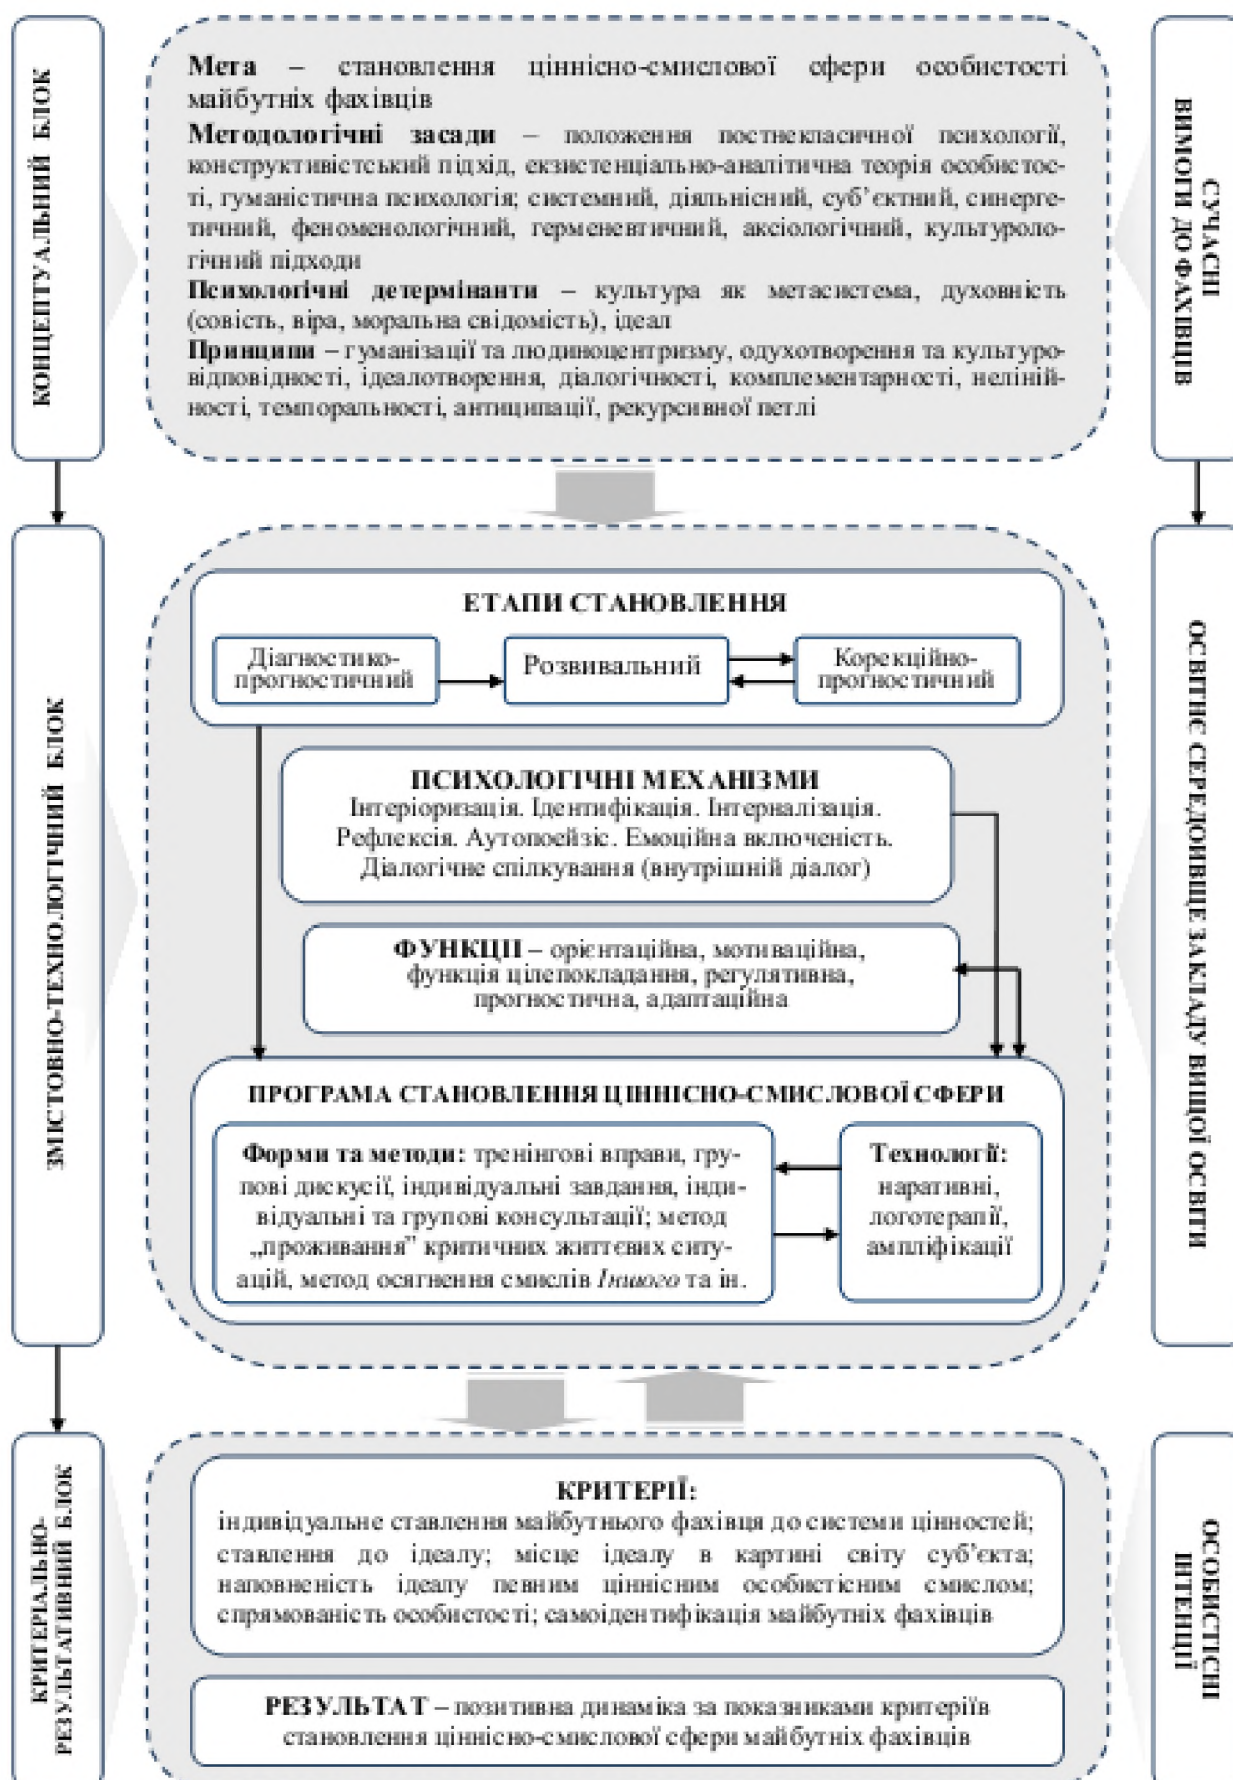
КОНЦЕПТУАЛЬНИЙ БЛОК

**Мета** – становлення ціннісно-смислової сфери особистості майбутніх фахівців

**Методологічні засади** – положення постнекласичної психології, конструктивістський підхід, екзистенціально-аналітична теорія особистості, гуманістична психологія; системний, діяльнісний, суб'єктний, синергетичний, феноменологічний, герменевтичний, аксіологічний, культурологічний підходи

**Психологічні детермінанти** – культура як метасистема, духовність (совість, віра, моральна свідомість), ідеал

**Принципи** – гуманізації та людиноцентризму, одухотворення та культуровідповідності, ідеалотворення, діалогічності, комплементарності, нелінійності, темпоральності, антиципації, рекурсивної петлі

СУЧАСНІ ВИМОГИ ДО ФАХІВЦІВ

ЗМІСТОВНО-ТЕХНОЛОГІЧНИЙ БЛОК

ЕТАПИ СТАНОВЛЕННЯ

Діагностико-прогностичний

Розвивальний

Корекційно-прогностичний

ПСИХОЛОГІЧНІ МЕХАНІЗМИ
Інтеріоризація. Ідентифікація. Інтерналізація. Рефлексія. Аутопоейзис. Емоційна включеність. Діалогічне спілкування (внутрішній діалог)

**ФУНКЦІЇ** – орієнтаційна, мотиваційна, функція цілепокладання, регулятивна, прогностична, адаптаційна

ПРОГРАМА СТАНОВЛЕННЯ ЦІННІСНО-СМИСЛОВОЇ СФЕРИ

**Форми та методи:** тренінгові вправи, групові дискусії, індивідуальні завдання, індивідуальні та групові консультації; метод „проживання" критичних життєвих ситуацій, метод осягнення смислів *Іншого* та ін.

**Технології:** наративні, логотерапії, ампліфікації

ОСВІТНЄ СЕРЕДОВИЩЕ ЗАКЛАДУ ВИЩОЇ ОСВІТИ

КРИТЕРІАЛЬНО-РЕЗУЛЬТАТИВНИЙ БЛОК

КРИТЕРІЇ:
індивідуальне ставлення майбутнього фахівця до системи цінностей; ставлення до ідеалу; місце ідеалу в картині світу суб'єкта; наповненість ідеалу певним ціннісним особистісним смислом; спрямованість особистості; самоідентифікація майбутніх фахівців

**РЕЗУЛЬТАТ** – позитивна динаміка за показниками критеріїв становлення ціннісно-смислової сфери майбутніх фахівців

ОСОБИСТІСНІ ІНТЕНЦІЇ